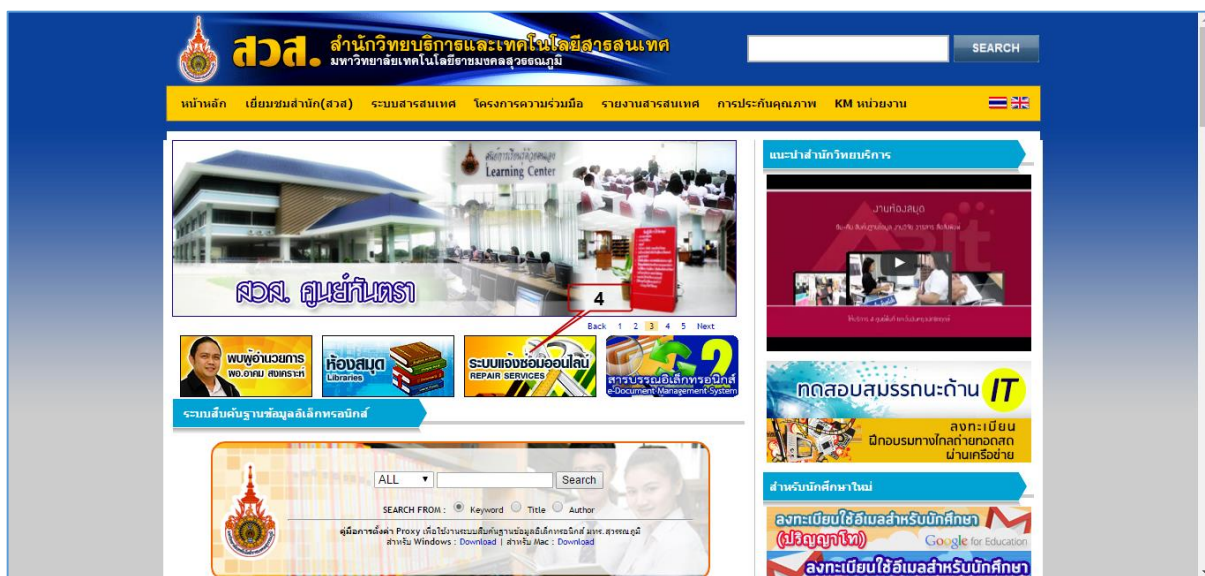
สวส. สำนักวิทยบริการและเทคโนโลยีสารสนเทศ
มหาวิทยาลัยเทคโนโลยีราชมงคลสุวรรณภูมิ

SEARCH

หน้าหลัก เยี่ยมชมสำนัก(สวส) ระบบสารสนเทศ โครงการความร่วมมือ รายงานสารสนเทศ การประกันคุณภาพ KM หน่วยงาน

Learning Center

สวส. ศูนย์หันตรา

4

Back 1 2 3 4 5 Next

พบผู้อำนวยการ ผศ.อาคม สงเคราะห์

ห้องสมุด Libraries

ระบบแจ้งซ่อมออนไลน์ REPAIR SERVICES

สารบรรณอิเล็กทรอนิกส์ e-Document Management System

ระบบสืบค้นฐานข้อมูลอิเล็กทรอนิกส์

ALL Search

SEARCH FROM : Keyword Title Author

คู่มือการตั้งค่า Proxy เพื่อใช้งานระบบสืบค้นฐานข้อมูลอิเล็กทรอนิกส์ มทร.สุวรรณภูมิ
สำหรับ Windows : Download | สำหรับ Mac : Download

แนะนำสำนักวิทยบริการ

งานห้องสมุด

ทดสอบสมรรถนะด้าน IT

ลงทะเบียน ฝึกอบรมทางไกลถ่ายทอดสด ผ่านเครือข่าย

สำหรับนักศึกษาใหม่

ลงทะเบียนใช้อีเมลสำหรับนักศึกษา (ปริญญาโท)

Google for Education

ลงทะเบียนใช้อีเมลสำหรับนักศึกษา